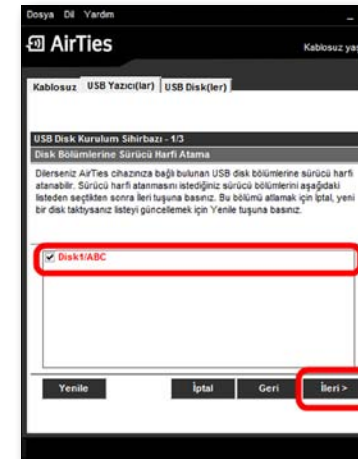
Dosya Dil Yardım

AirTies

Kablosuz yas

Kablosuz USB Yazıcı(lar) USB Disk(ler)

USB Disk Kurulum Sihirbazı - 1/3

Disk Bölümlerine Sürücü Harfi Atama

Dilerseniz AirTies cihazınıza bağlı bulunan USB disk bölümlerine sürücü harfi atanabilir. Sürücü harfi atanmasını istediğiniz sürücü bölümlerini aşağıdaki listeden seçtikten sonra İleri tuşuna basınız. Bu bölümü atlamak için İptal, yeni bir disk taktıysanız listeyi güncellemek için Yenile tuşuna basınız.

Disk1/ABC

Yenile

İptal

Geri

İleri >